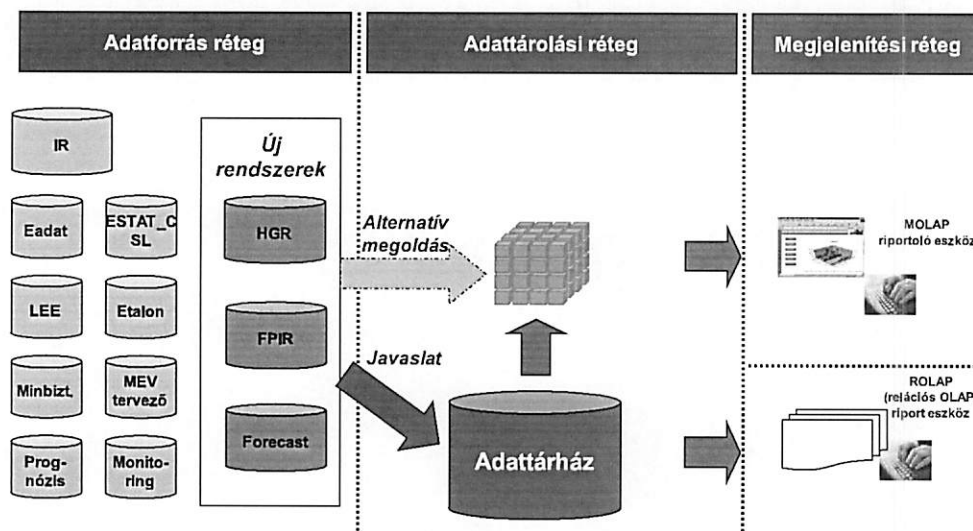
Adatforrás réteg

Adattárolási réteg

Megjelenítési réteg

IR

Eadat

ESTAT_C SL

LEE

Etalon

Minbizt.

MEV tervező

Prog-nózis

Monito-ring

Új rendszerek

HGR

FPIR

Forecast

Alternatív megoldás

Javaslat

Adattárház

MOLAP riportoló eszköz

ROLAP (relációs OLAP riport eszköz